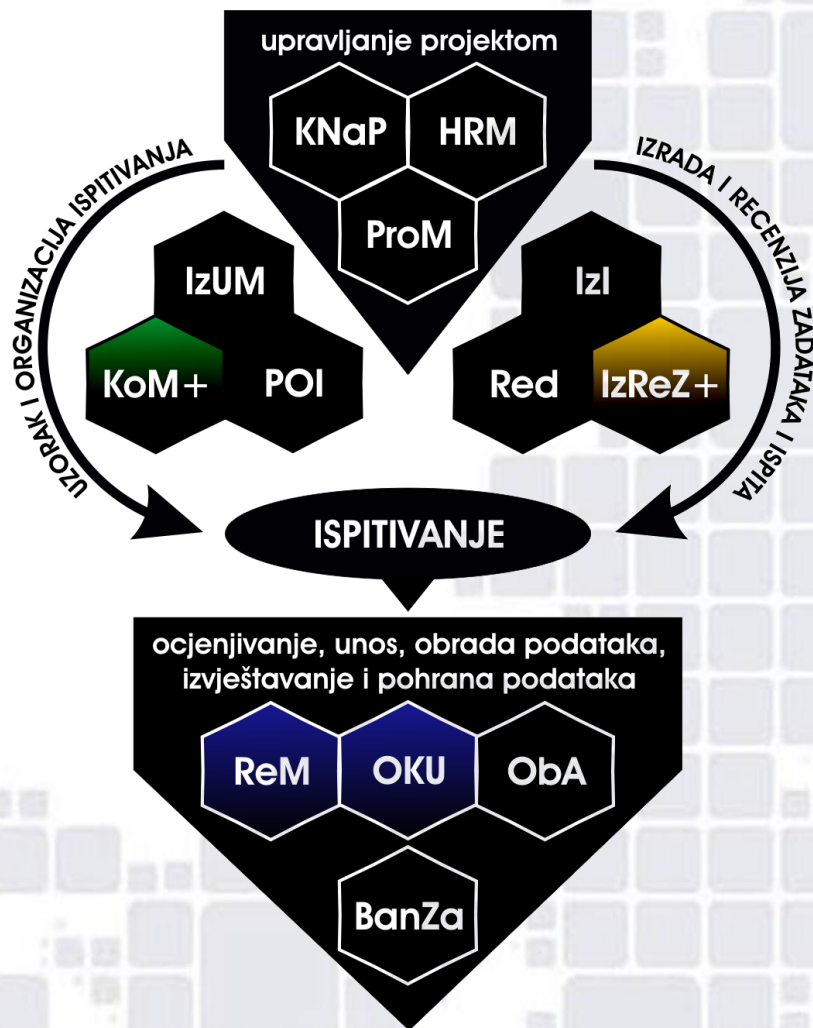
upravljanje projektom

KNaP HRM

ProM

UZORAK I ORGANIZACIJA ISPITIVANJA

IzUM

KoM+ POI

IZRADA I RECENZIJA ZADATAKA I ISPITA

IzI

Red IzReZ+

ISPITIVANJE

ocjenjivanje, unos, obrada podataka, izvještavanje i pohrana podataka

ReM OKU ObA

BanZa